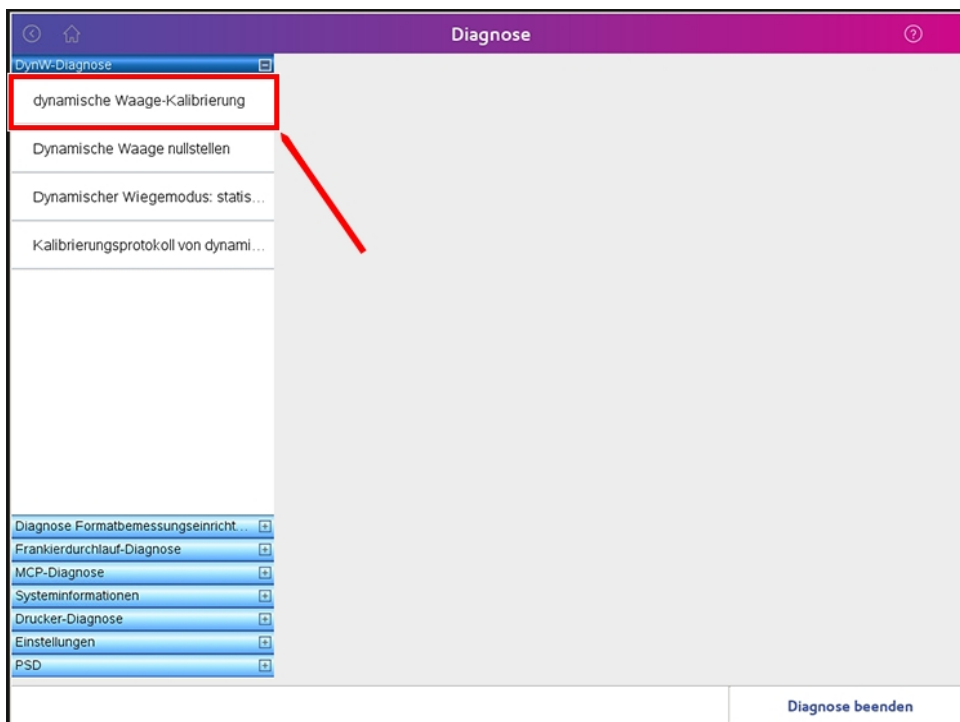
Diagnose

DynW-Diagnose

dynamische Waage-Kalibrierung

Dynamische Waage nullstellen

Dynamischer Wiegemodus: statis…

Kalibrierungsprotokoll von dynami…

Diagnose Formatbemessungseinricht…

Frankierdurchlauf-Diagnose

MCP-Diagnose

Systeminformationen

Drucker-Diagnose

Einstellungen

PSD

Diagnose beenden